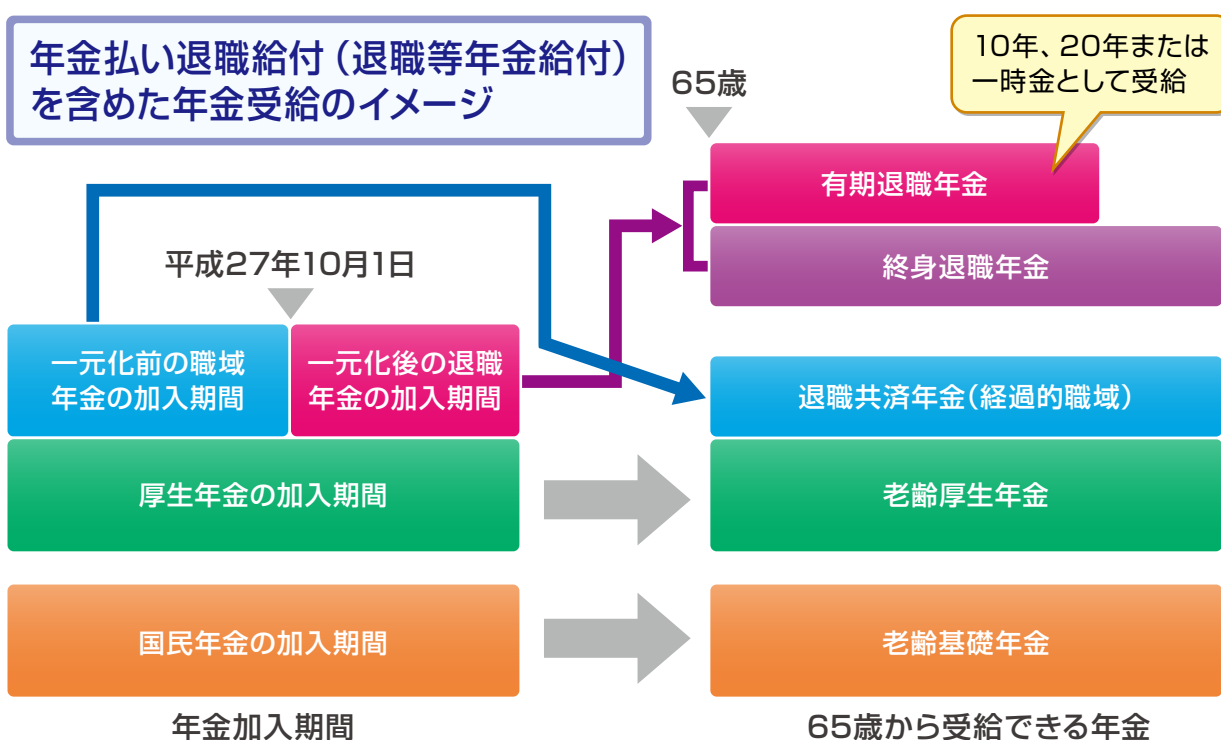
年金払い退職給付（退職等年金給付）を含めた年金受給のイメージ

65歳

10年、20年または一時金として受給

有期退職年金

終身退職年金

平成27年10月1日

一元化前の職域年金の加入期間

一元化後の退職年金の加入期間

退職共済年金（経過的職域）

厚生年金の加入期間

老齢厚生年金

国民年金の加入期間

老齢基礎年金

年金加入期間

65歳から受給できる年金